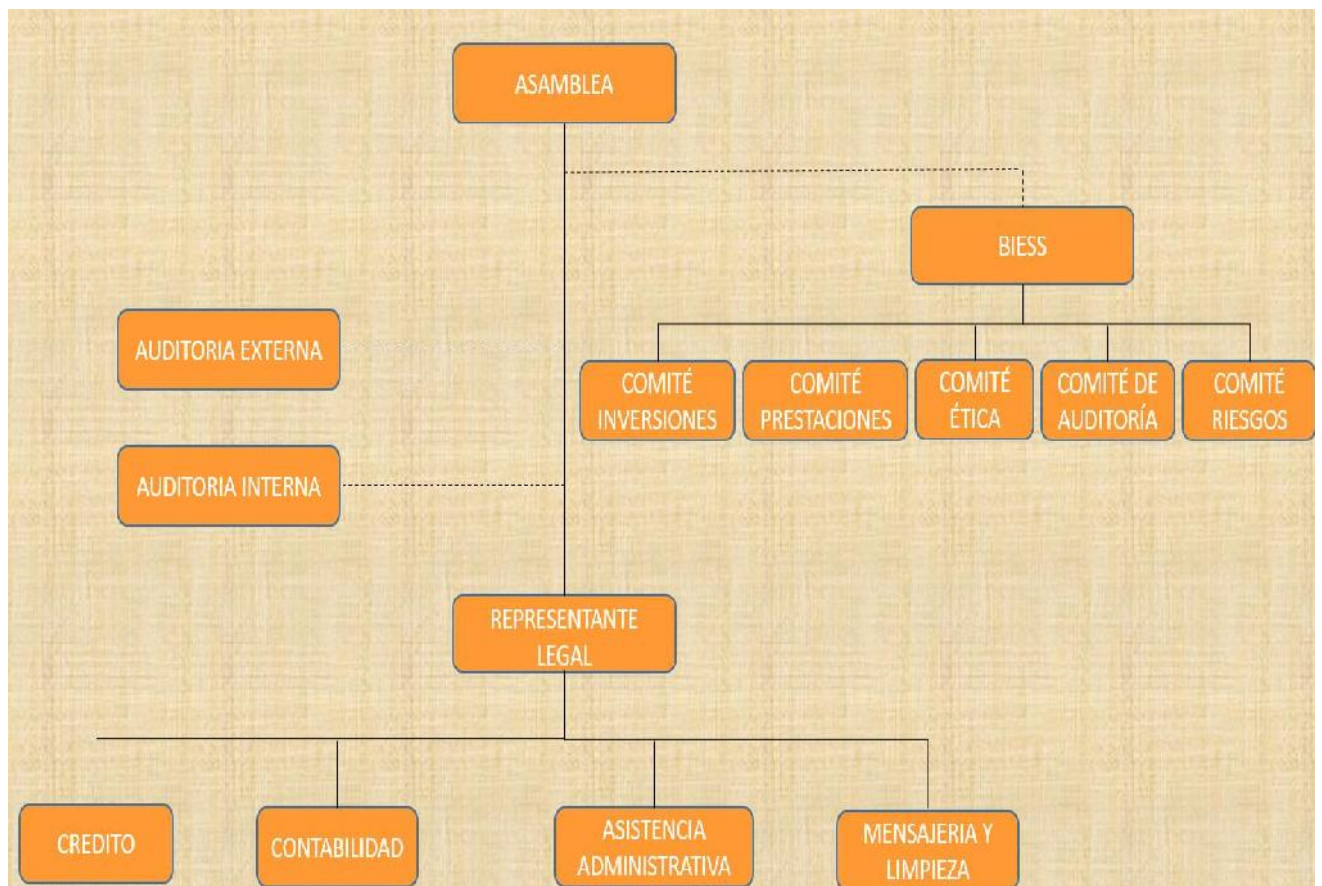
ASAMBLEA

BIESS

AUDITORIA EXTERNA

COMITÉ INVERSIONES

COMITÉ PRESTACIONES

COMITÉ ÉTICA

COMITÉ DE AUDITORÍA

COMITÉ RIESGOS

AUDITORIA INTERNA

REPRESENTANTE LEGAL

CREDITO

CONTABILIDAD

ASISTENCIA ADMINISTRATIVA

MENSAJERIA Y LIMPIEZA